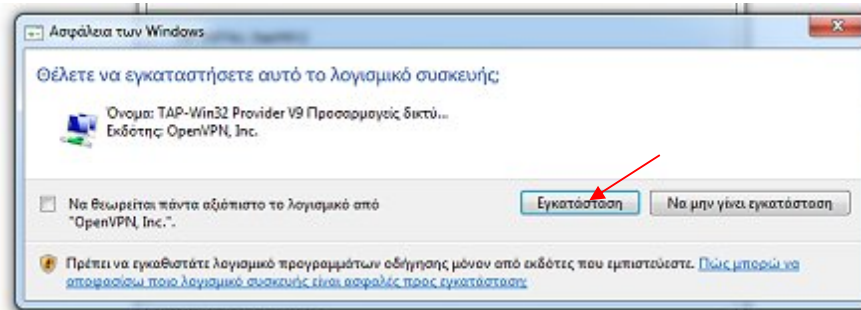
Ασφάλεια των Windows

Θέλετε να εγκαταστήσετε αυτό το λογισμικό συσκευής;

Όνομα: TAP-Win32 Provider V9 Προσαρμογείς δικτύ...
Εκδότης: OpenVPN, Inc.

Να θεωρείται πάντα αξιόπιστο το λογισμικό από "OpenVPN, Inc.".

Εγκατάσταση

Να μην γίνει εγκατάσταση

Πρέπει να εγκαθιστάτε λογισμικό προγραμμάτων οδήγησης μόνον από εκδότες που εμπιστεύεστε. Πώς μπορώ να αποφασίσω ποιο λογισμικό συσκευής είναι ασφαλές προς εγκατάσταση